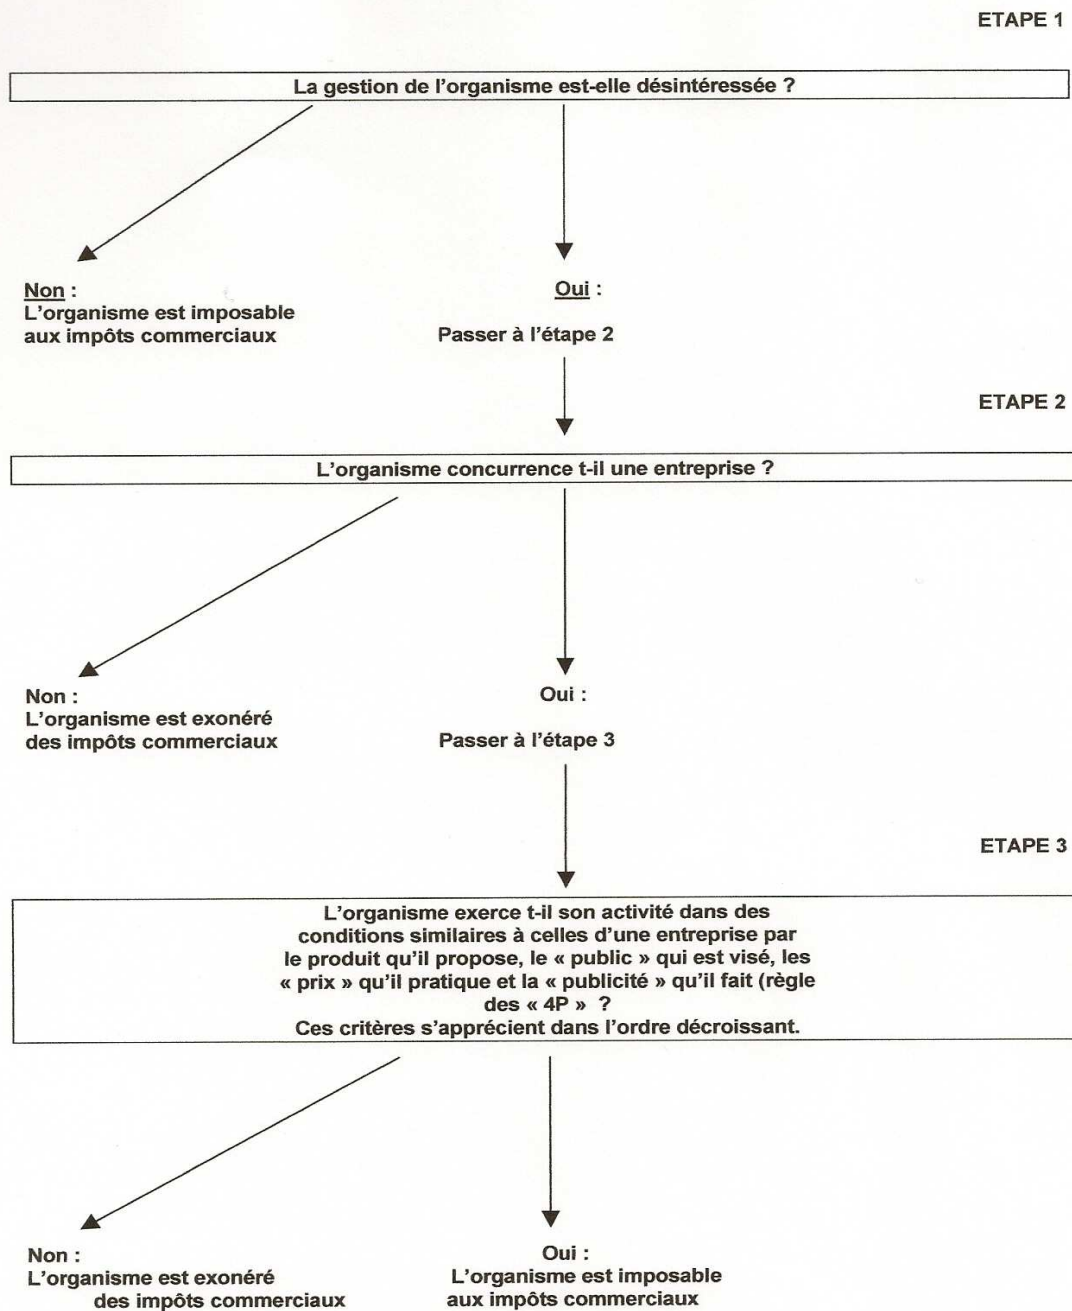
ETAPE 1

La gestion de l'organisme est-elle désintéressée ?

Non :
L'organisme est imposable aux impôts commerciaux

Oui :

Passer à l'étape 2

ETAPE 2

L'organisme concurrence t-il une entreprise ?

Non :
L'organisme est exonéré des impôts commerciaux

Oui :

Passer à l'étape 3

ETAPE 3

L'organisme exerce t-il son activité dans des conditions similaires à celles d'une entreprise par le produit qu'il propose, le « public » qui est visé, les « prix » qu'il pratique et la « publicité » qu'il fait (règle des « 4P » ?
Ces critères s'apprécient dans l'ordre décroissant.

Non :
L'organisme est exonéré des impôts commerciaux

Oui :
L'organisme est imposable aux impôts commerciaux